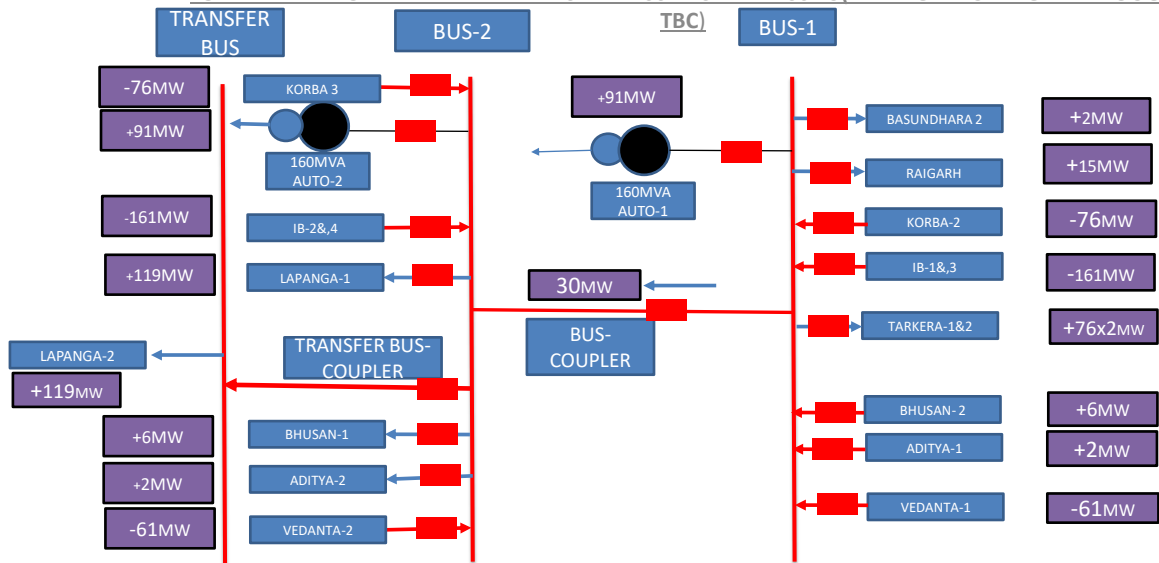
TRANSFER BUS

BUS-2

TBC)

BUS-1

-76MW

KORBA 3

+91MW

+91MW

160MVA AUTO-2

BASUNDHARA 2

+2MW

160MVA AUTO-1

RAIGARH

+15MW

-161MW

IB-2&,4

KORBA-2

-76MW

+119MW

LAPANGA-1

IB-1&,3

-161MW

30MW

TARKERA-1&2

+76x2MW

BUS-COUPLER

LAPANGA-2

TRANSFER BUS-COUPLER

+119MW

BHUSAN- 2

+6MW

+6MW

BHUSAN-1

ADITYA-1

+2MW

+2MW

ADITYA-2

VEDANTA-1

-61MW

-61MW

VEDANTA-2